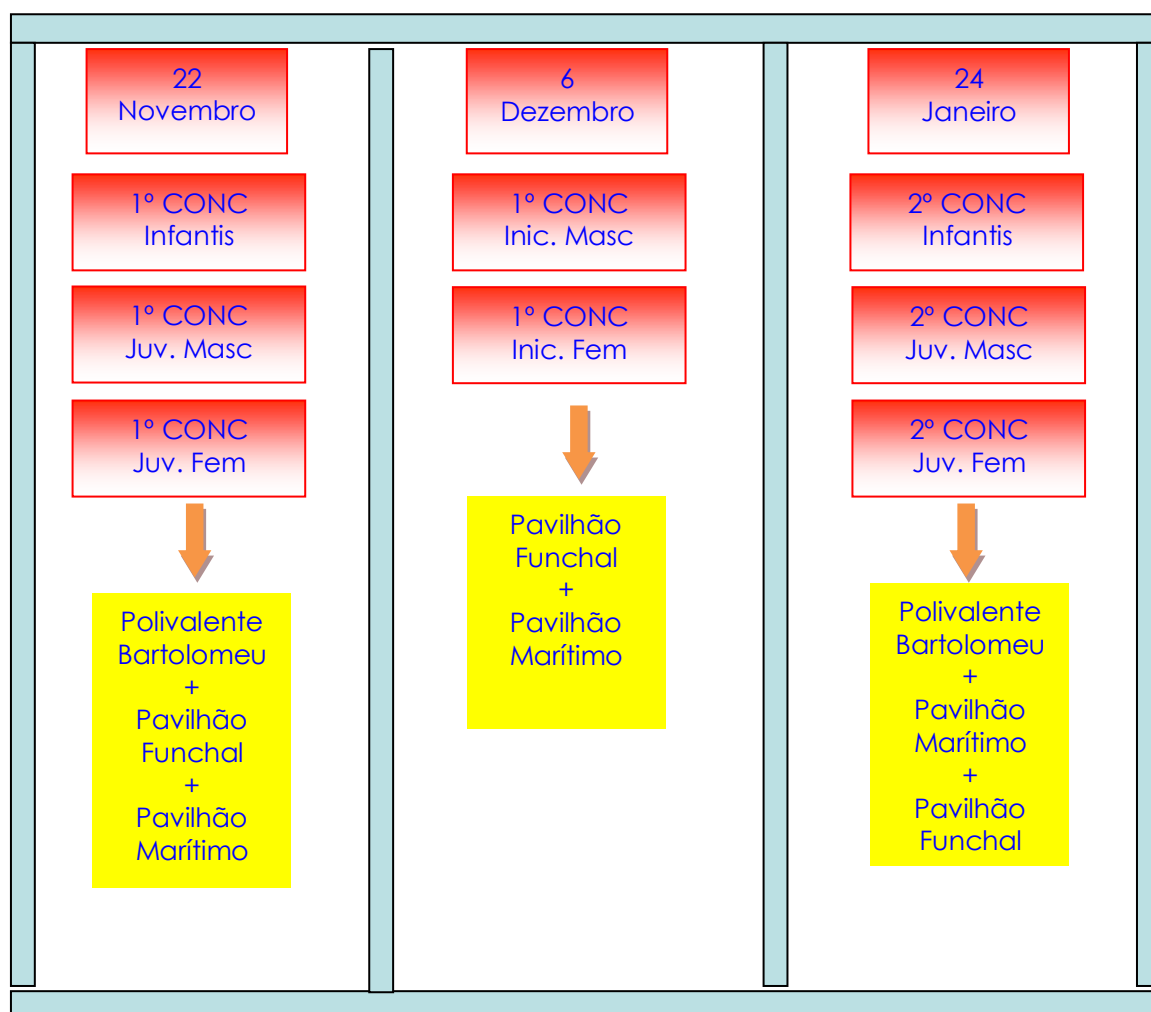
22
Novembro

1º CONC
Infantis

1º CONC
Juv. Masc

1º CONC
Juv. Fem

Polivalente
Bartolomeu
+
Pavilhão
Funchal
+
Pavilhão
Marítimo

6
Dezembro

1º CONC
Inic. Masc

1º CONC
Inic. Fem

Pavilhão
Funchal
+
Pavilhão
Marítimo

24
Janeiro

2º CONC
Infantis

2º CONC
Juv. Masc

2º CONC
Juv. Fem

Polivalente
Bartolomeu
+
Pavilhão
Marítimo
+
Pavilhão
Funchal